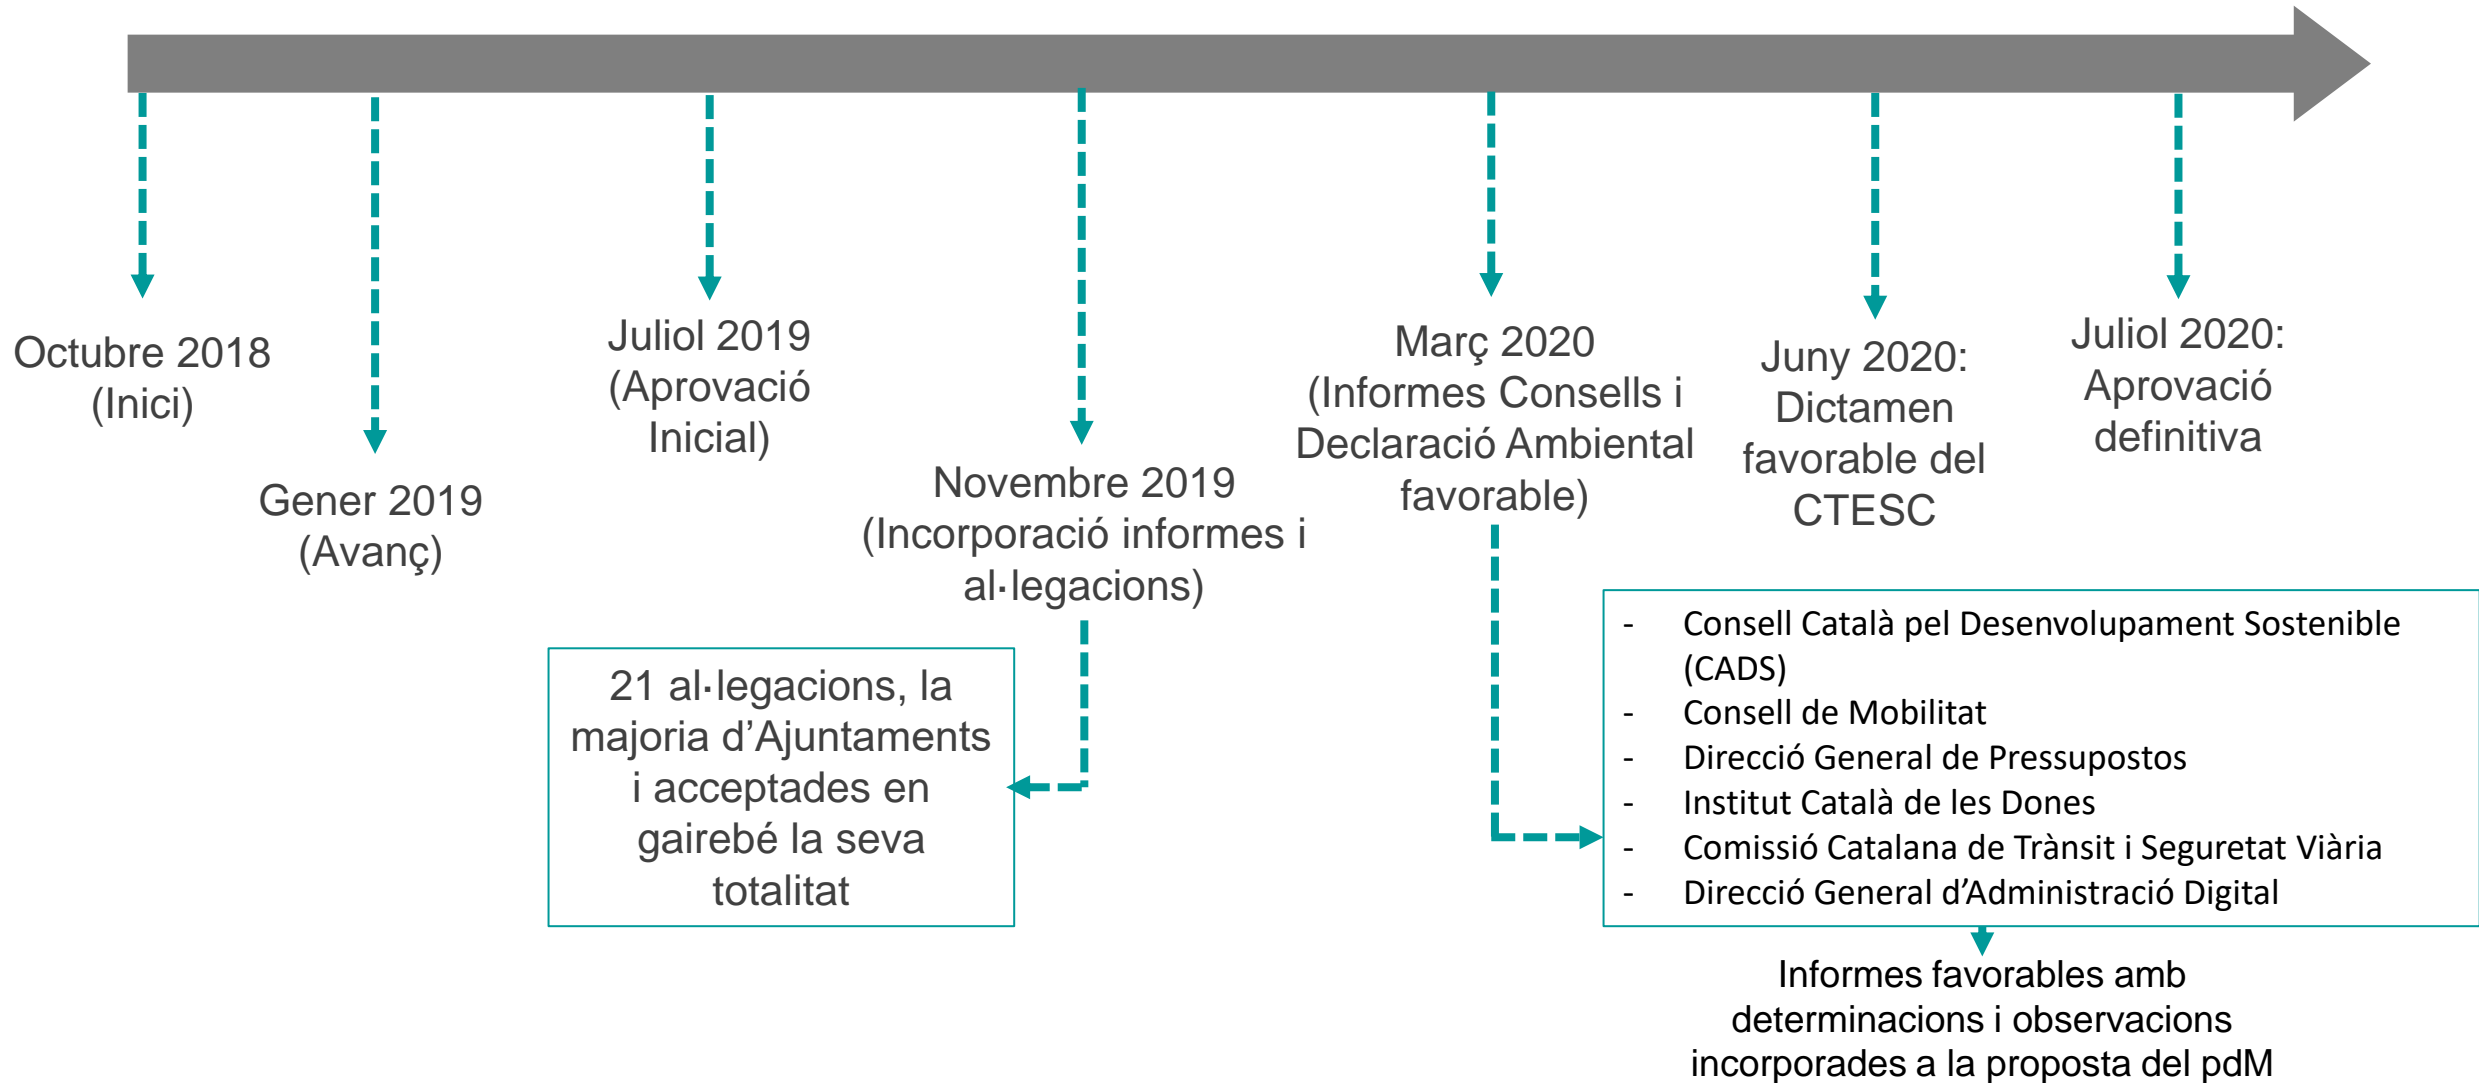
Octubre 2018 (Inici)

Gener 2019 (Avanç)

Juliol 2019 (Aprovació Inicial)

Novembre 2019 (Incorporació informes i al·legacions)

21 al·legacions, la majoria d’Ajuntaments i acceptades en gairebé la seva totalitat

Març 2020 (Informes Consells i Declaració Ambiental favorable)

- Consell Català pel Desenvolupament Sostenible (CADS)
- Consell de Mobilitat
- Direcció General de Pressupostos
- Institut Català de les Dones
- Comissió Catalana de Trànsit i Seguretat Viària
- Direcció General d’Administració Digital

Informes favorables amb determinacions i observacions incorporades a la proposta del pdM

Juny 2020: Dictamen favorable del CTESC

Juliol 2020: Aprovació definitiva